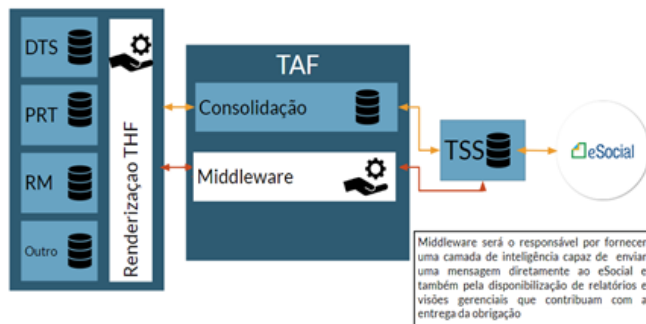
DTS

PRT

RM

Outro

Renderização THF

TAF

Consolidação

Middleware

TSS

eSocial

Middleware será o responsável por fornecer uma camada de inteligência capaz de enviar uma mensagem diretamente ao eSocial e também pela disponibilização de relatórios e visões gerenciais que contribuam com a entrega da obrigação